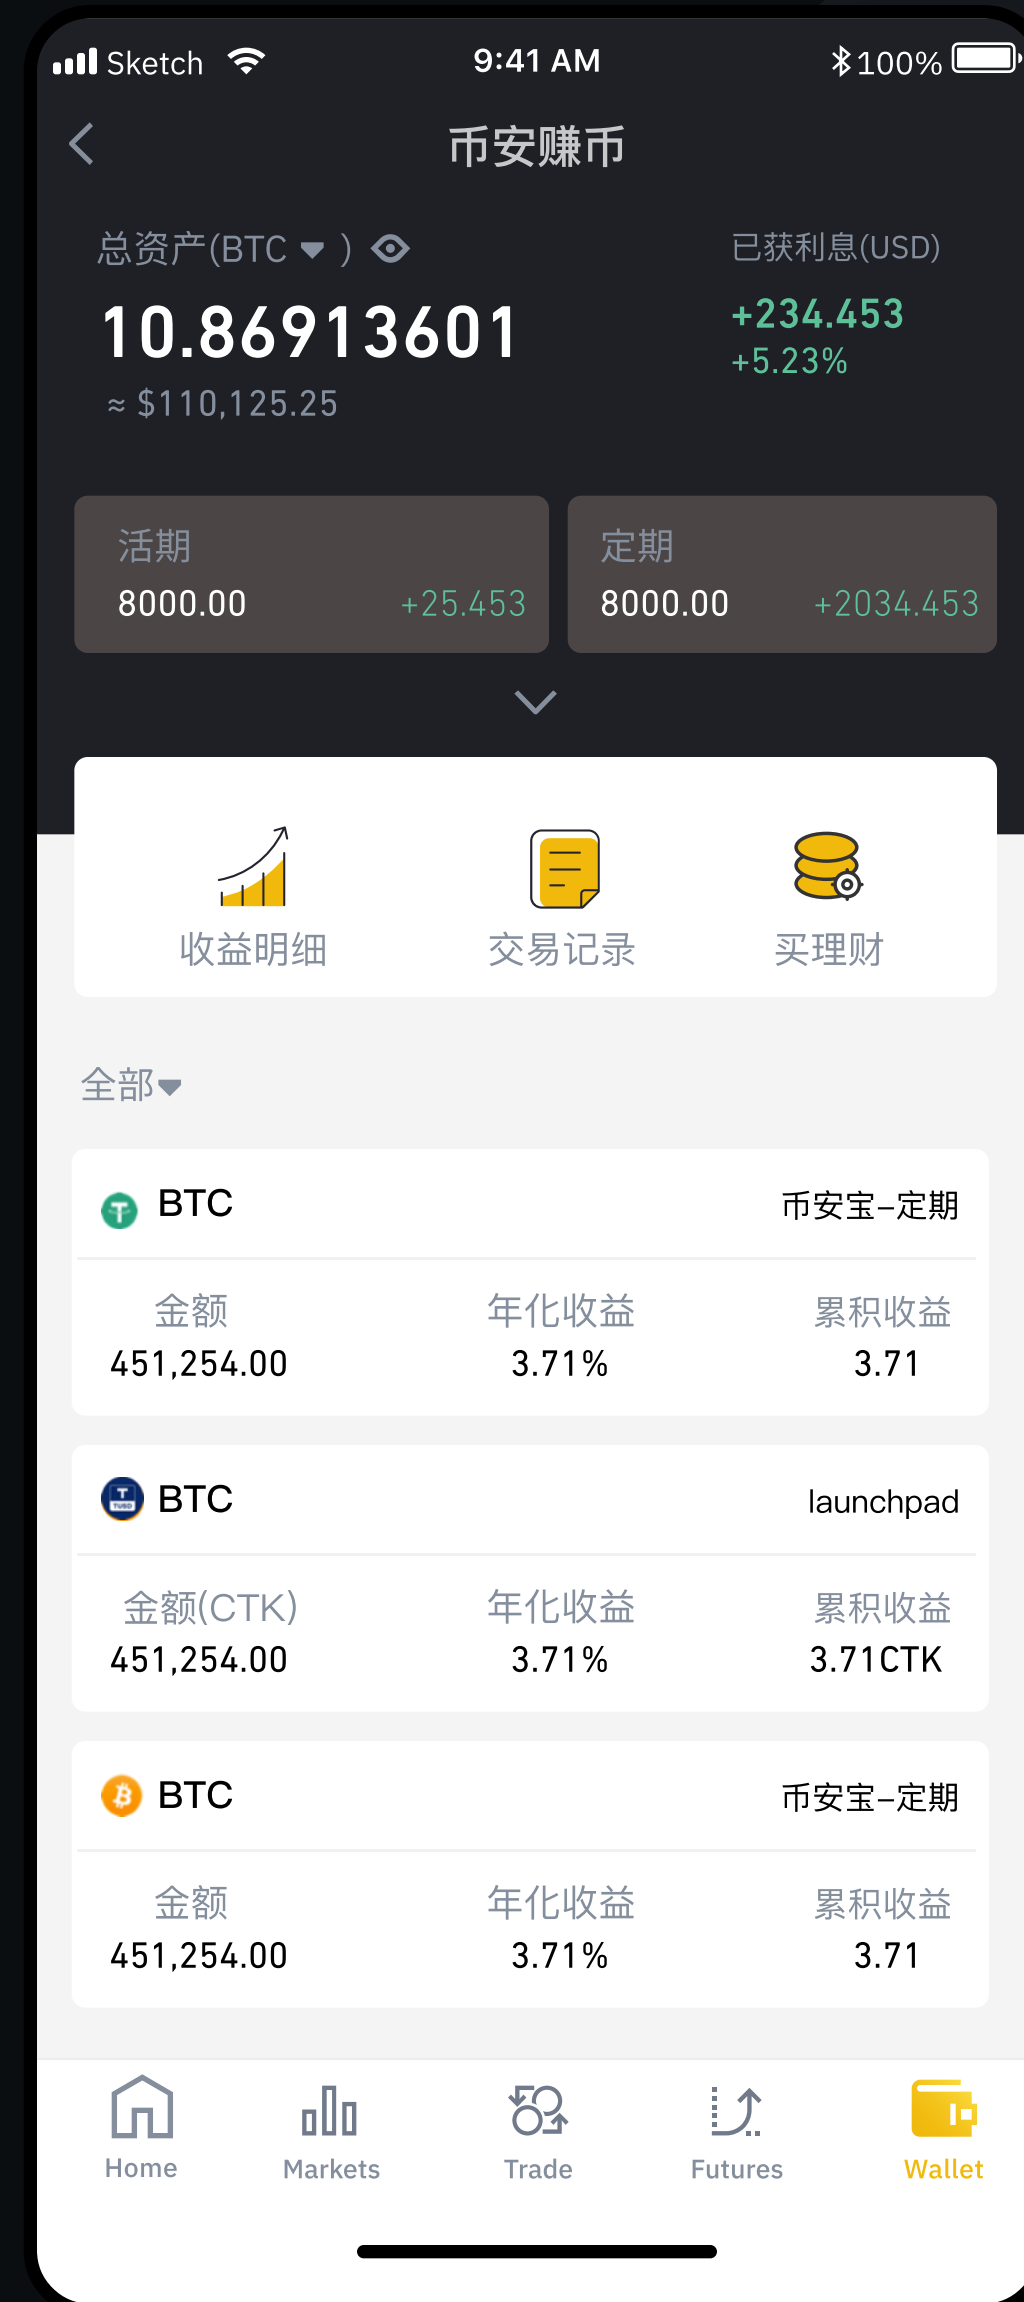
Sketch 9:41 AM 100%

币安赚币

总资产(BTC )
10.86913601
≈ $110,125.25

已获利息(USD)
+234.453
+5.23%

活期
8000.00 +25.453

定期
8000.00 +2034.453

收益明细
交易记录
买理财

全部

BTC 币安宝–定期
| 金额 | 年化收益 | 累积收益 |
|---|---|---|
| 451,254.00 | 3.71% | 3.71 |

BTC launchpad
| 金额(CTK) | 年化收益 | 累积收益 |
|---|---|---|
| 451,254.00 | 3.71% | 3.71CTK |

BTC 币安宝–定期
| 金额 | 年化收益 | 累积收益 |
|---|---|---|
| 451,254.00 | 3.71% | 3.71 |

Home
Markets
Trade
Futures
Wallet